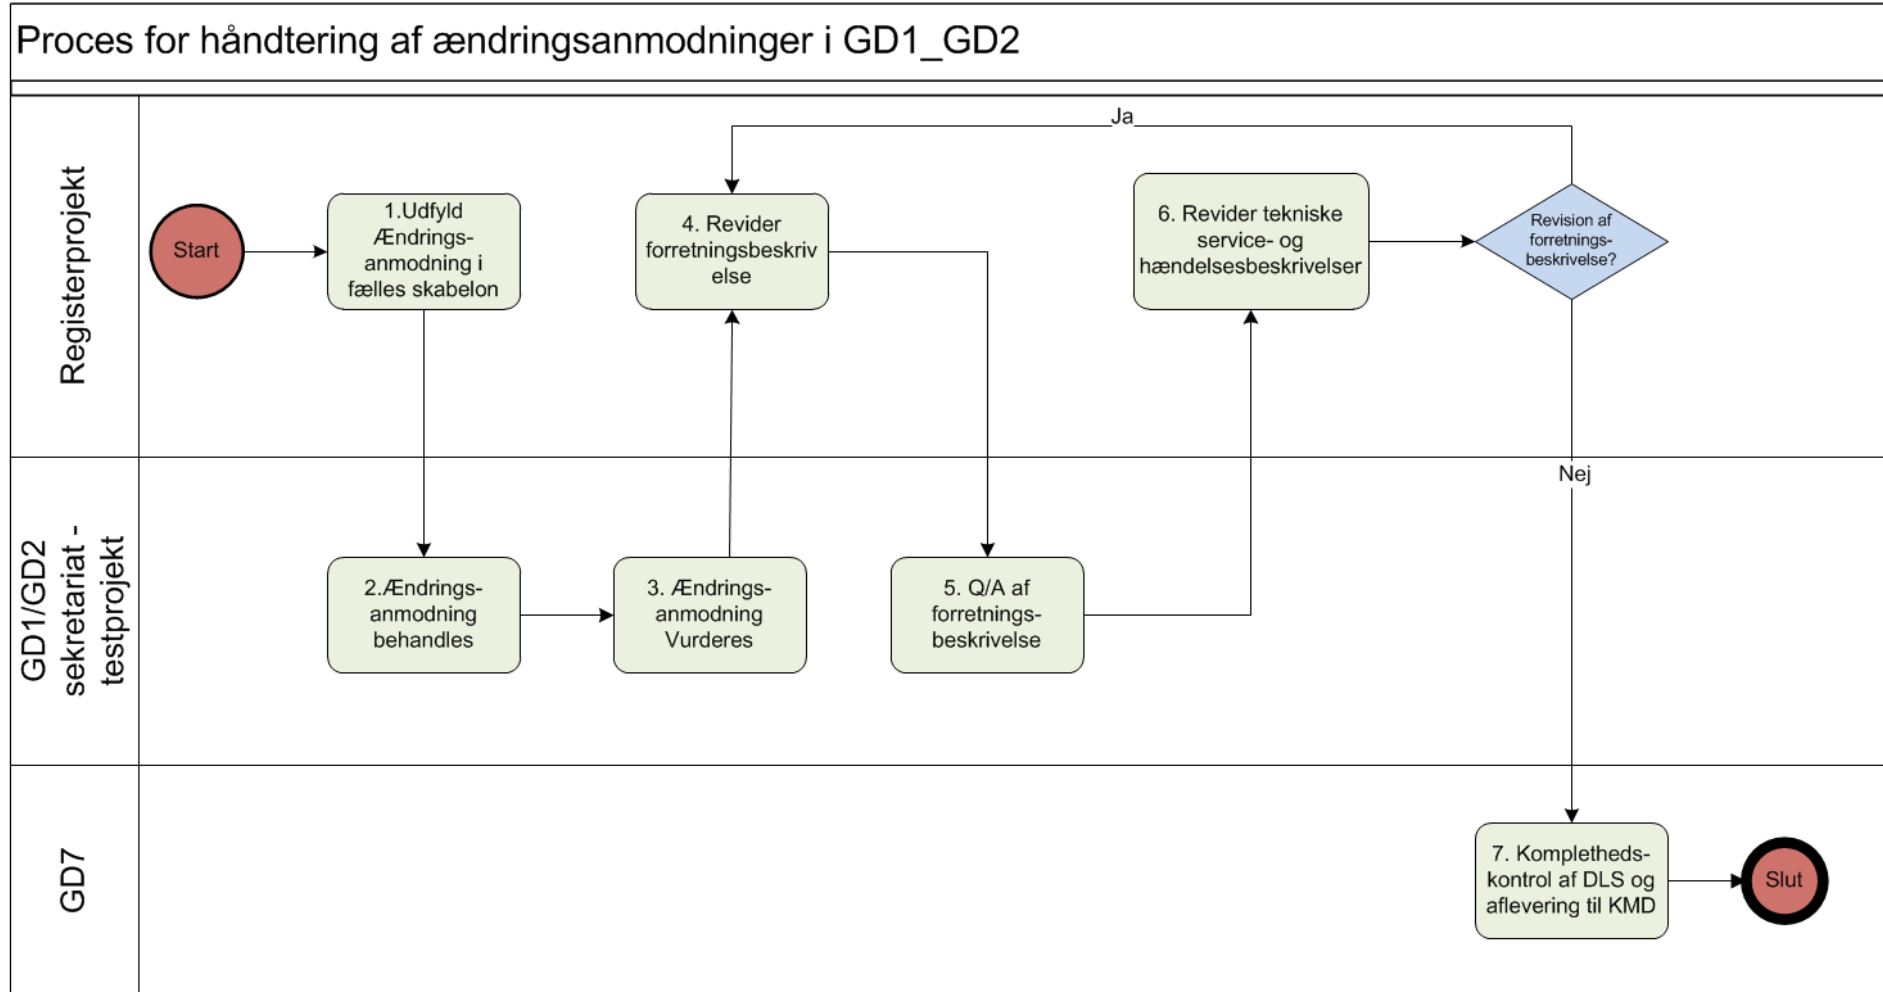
Proces for håndtering af ændringsanmodninger i GD1_GD2

Registerprojekt

Start

1.Udfyld Ændrings-anmodning i fælles skabelon

Ja

4. Revider forretningsbeskriv else

6. Revider tekniske service- og hændelsesbeskrivelser

Revision af forretnings-beskrivelse?

Nej

GD1/GD2 sekretariat - testprojekt

2.Ændrings-anmodning behandles

3. Ændrings-anmodning Vurderes

5. Q/A af forretnings-beskrivelse

GD7

7. Komplethedskontrol af DLS og aflevering til KMD

Slut